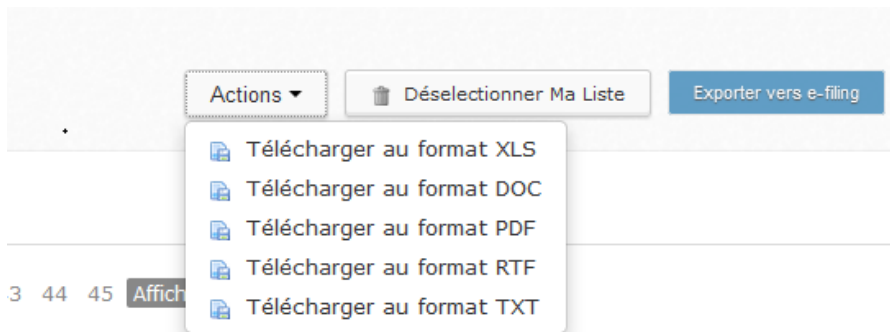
Actions ▾

Déselectionner Ma Liste

Exporter vers e-filing

Télécharger au format XLS

Télécharger au format DOC

Télécharger au format PDF

Télécharger au format RTF

Télécharger au format TXT

3 44 45 Affich